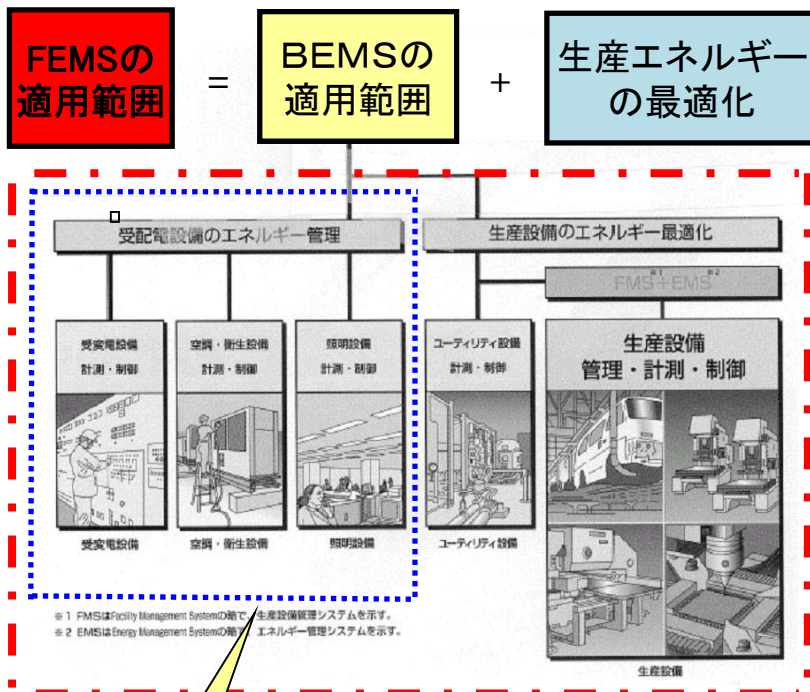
FEMSの適用範囲

=

BEMSの適用範囲

+

生産エネルギーの最適化

受配電設備のエネルギー管理

生産設備のエネルギー最適化

FMS※1+EMS※2

受変電設備
計測・制御

空調・衛生設備
計測・制御

照明設備
計測・制御

ユーティリティ設備
計測・制御

生産設備
管理・計測・制御

受変電設備

空調・衛生設備

照明設備

ユーティリティ設備

生産設備

※1 FMSはFacility Management Systemの略で、生産設備管理システムを示す。
※2 EMSはEnergy Management Systemの略で、エネルギー管理システムを示す。